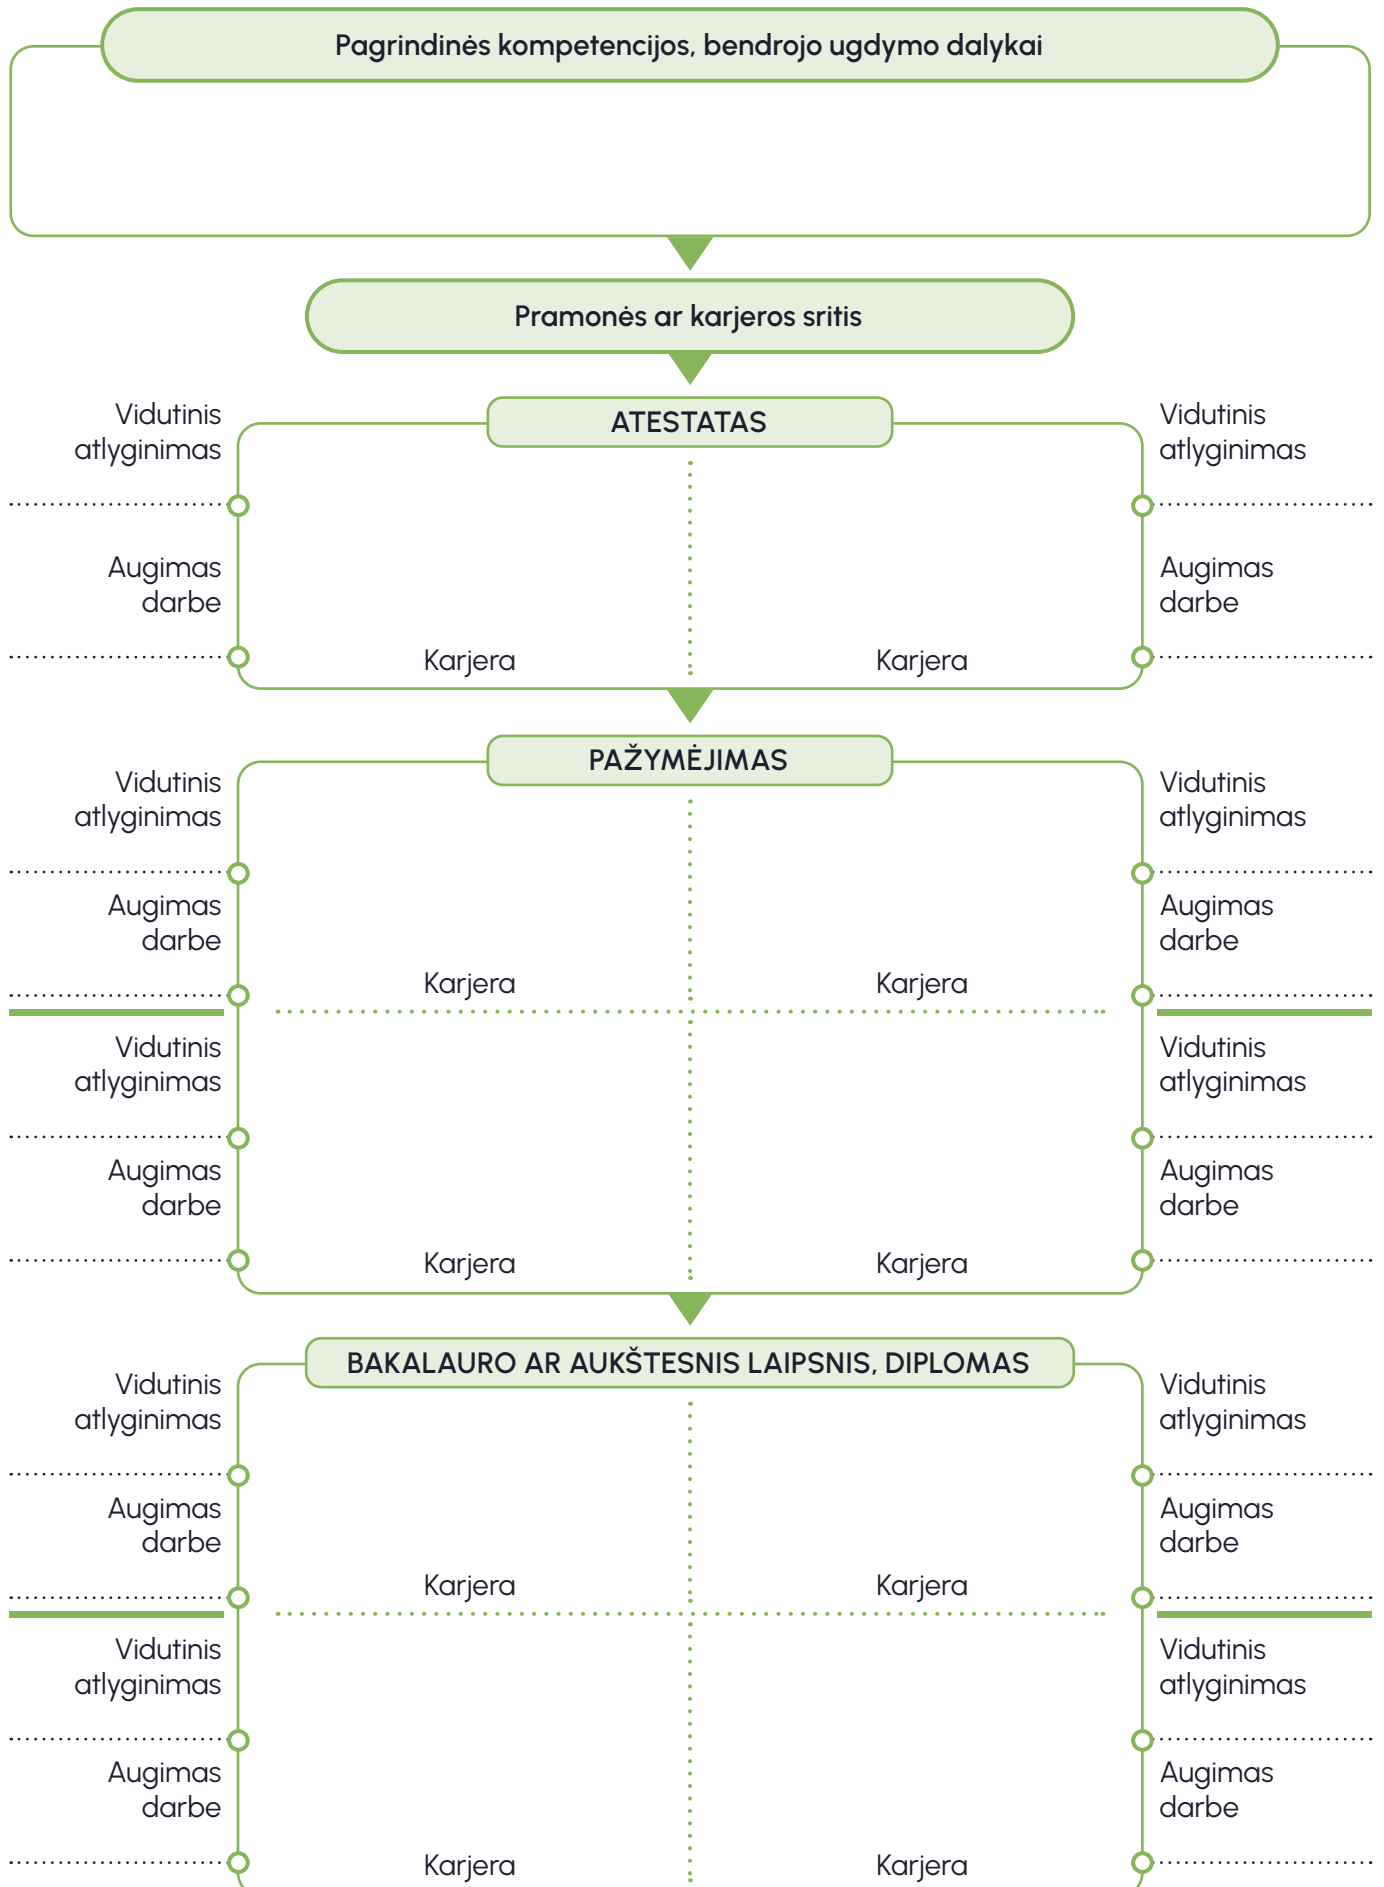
Pagrindinės kompetencijos, bendrojo ugdymo dalykai

Pramonės ar karjeros sritis

ATESTATAS

Vidutinis atlyginimas

Vidutinis atlyginimas

Augimas darbe

Augimas darbe

Karjera

Karjera

PAŽYMĖJIMAS

Vidutinis atlyginimas

Vidutinis atlyginimas

Augimas darbe

Augimas darbe

Karjera

Karjera

Vidutinis atlyginimas

Vidutinis atlyginimas

Augimas darbe

Augimas darbe

Karjera

Karjera

BAKALAURO AR AUKŠTESNIS LAIPSNIS, DIPLOMAS

Vidutinis atlyginimas

Vidutinis atlyginimas

Augimas darbe

Augimas darbe

Karjera

Karjera

Vidutinis atlyginimas

Vidutinis atlyginimas

Augimas darbe

Augimas darbe

Karjera

Karjera